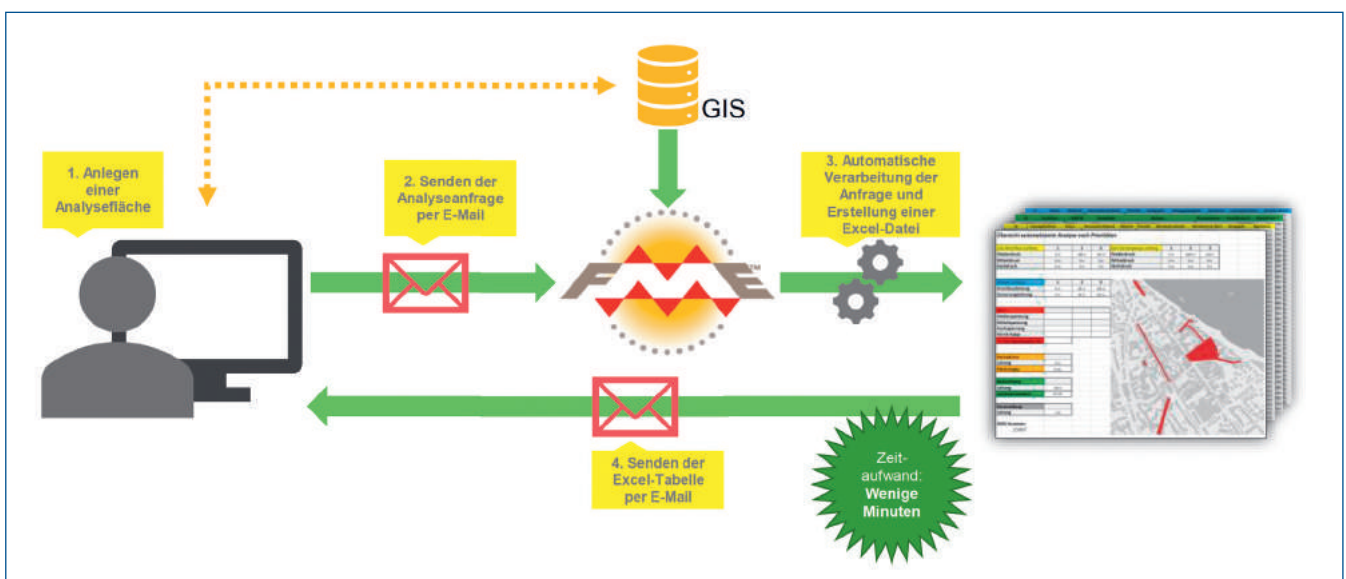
GIS

1. Anlegen einer Analysefläche

2. Senden der Analyseanfrage per E-Mail

FME™

3. Automatische Verarbeitung der Anfrage und Erstellung einer Excel-Datei

4. Senden der Excel-Tabelle per E-Mail

Zeitaufwand: Wenige Minuten